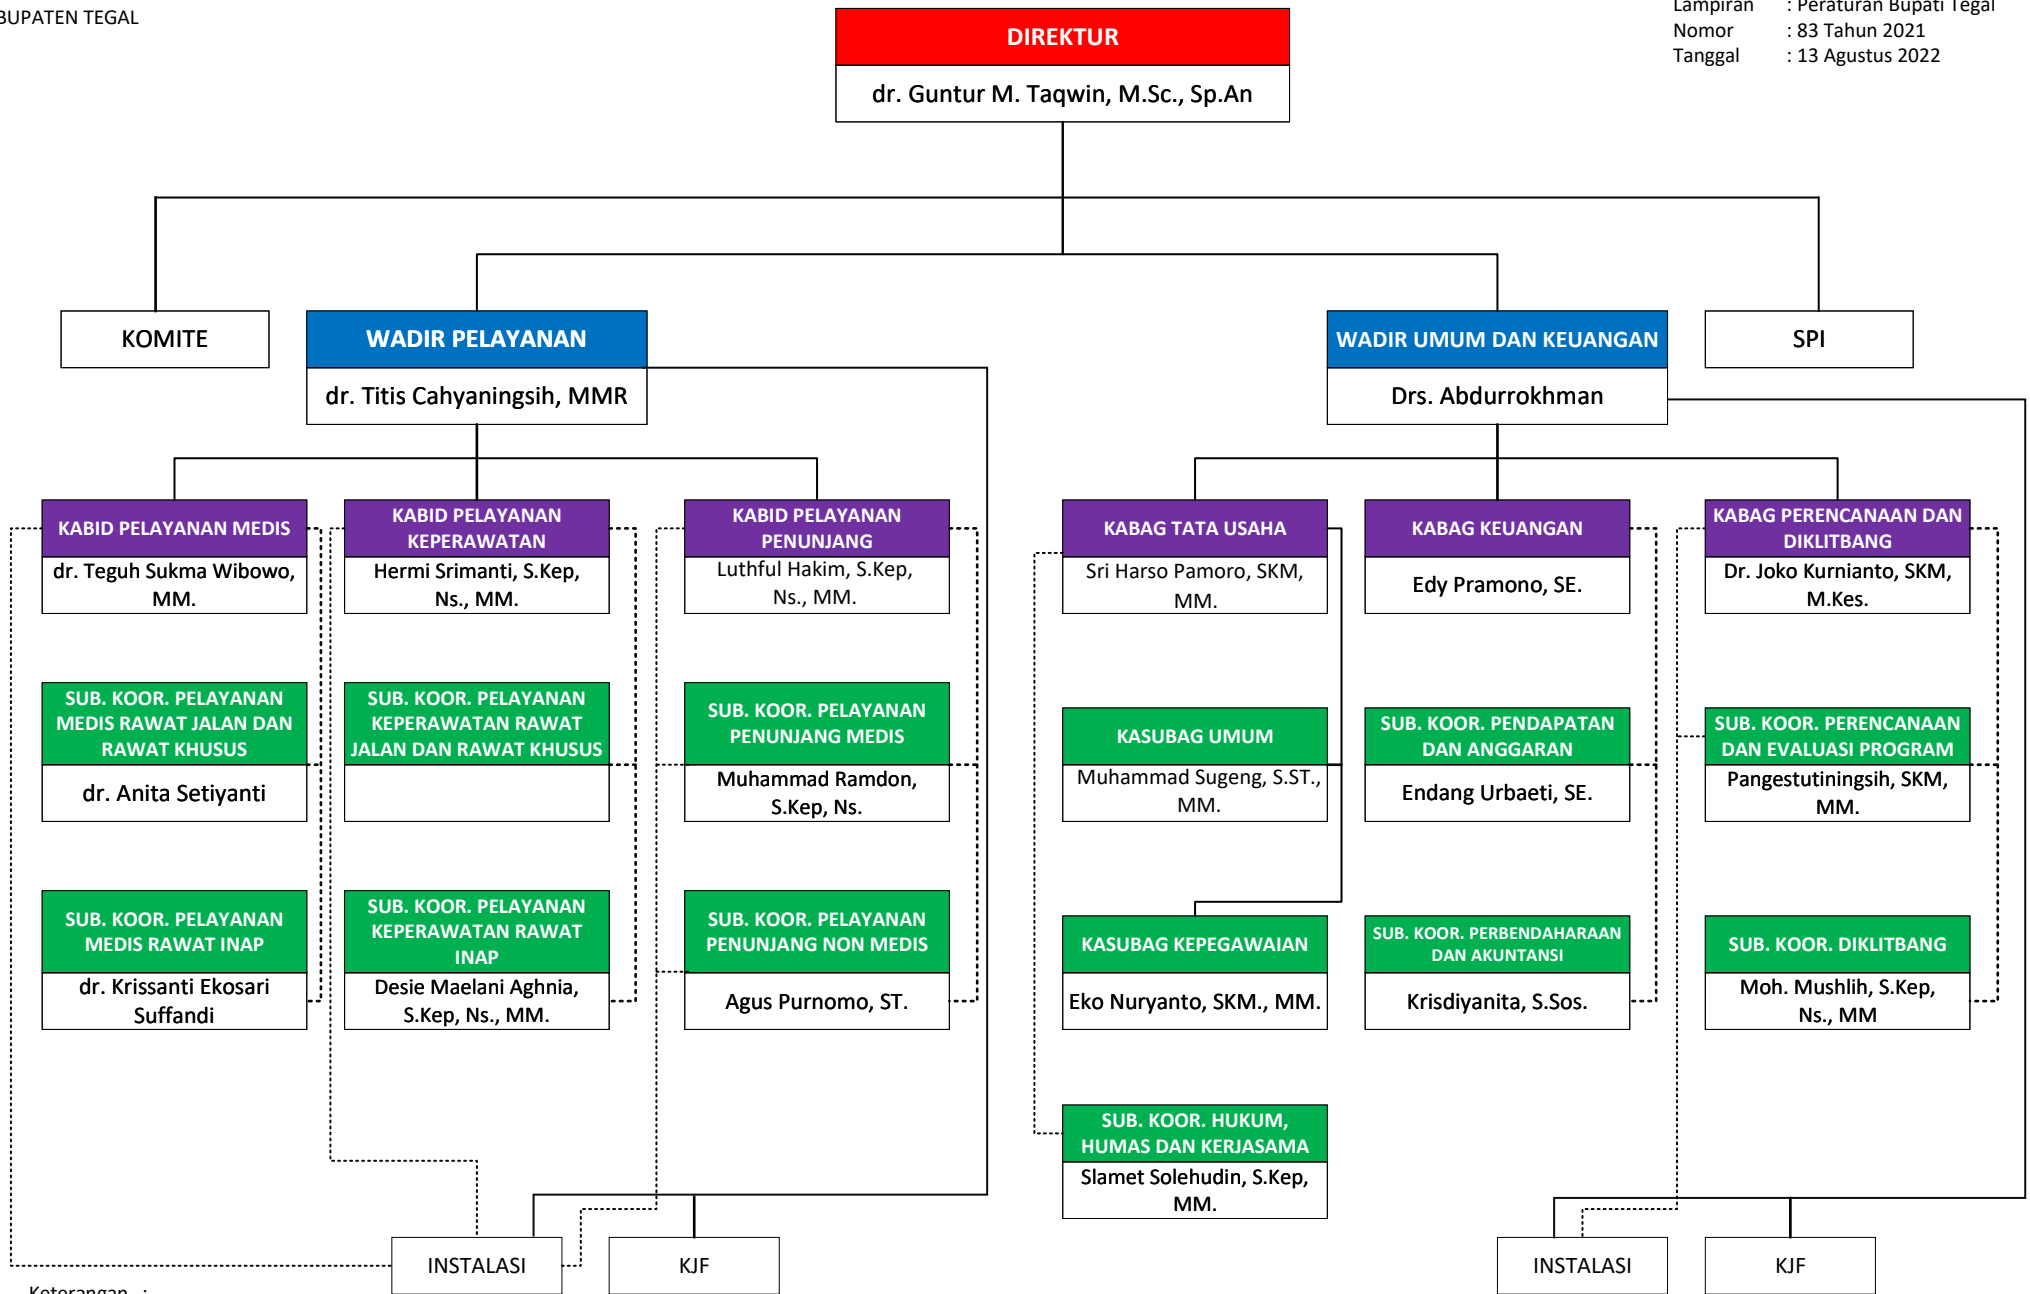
BUPATEN TEGAL

Lampiran : Peraturan Bupati Tegal
Nomor : 83 Tahun 2021
Tanggal : 13 Agustus 2022

DIREKTUR
dr. Guntur M. Taqwin, M.Sc., Sp.An

KOMITE

WADIR PELAYANAN
dr. Titis Cahyaningsih, MMR

WADIR UMUM DAN KEUANGAN
Drs. Abdurrokhman

SPI

KABID PELAYANAN MEDIS
dr. Teguh Sukma Wibowo, MM.

KABID PELAYANAN KEPERAWATAN
Hermi Srimanti, S.Kep, Ns., MM.

KABID PELAYANAN PENUNJANG
Luthful Hakim, S.Kep, Ns., MM.

KABAG TATA USAHA
Sri Harso Pamoro, SKM, MM.

KABAG KEUANGAN
Edy Pramono, SE.

KABAG PERENCANAAN DAN DIKLITBANG
Dr. Joko Kurnianto, SKM, M.Kes.

SUB. KOOR. PELAYANAN MEDIS RAWAT JALAN DAN RAWAT KHUSUS
dr. Anita Setiyanti

SUB. KOOR. PELAYANAN KEPERAWATAN RAWAT JALAN DAN RAWAT KHUSUS

SUB. KOOR. PELAYANAN PENUNJANG MEDIS
Muhammad Ramdon, S.Kep, Ns.

KASUBAG UMUM
Muhammad Sugeng, S.ST., MM.

SUB. KOOR. PENDAPATAN DAN ANGGARAN
Endang Urbaeti, SE.

SUB. KOOR. PERENCANAAN DAN EVALUASI PROGRAM
Pangestutiningsih, SKM, MM.

SUB. KOOR. PELAYANAN MEDIS RAWAT INAP
dr. Krissanti Ekosari Suffandi

SUB. KOOR. PELAYANAN KEPERAWATAN RAWAT INAP
Desie Maelani Aghnia, S.Kep, Ns., MM.

SUB. KOOR. PELAYANAN PENUNJANG NON MEDIS
Agus Purnomo, ST.

KASUBAG KEPEGAWAIAN
Eko Nuryanto, SKM., MM.

SUB. KOOR. PERBENDAHARAAN DAN AKUNTANSI
Krisdiyanita, S.Sos.

SUB. KOOR. DIKLITBANG
Moh. Mushlih, S.Kep, Ns., MM

SUB. KOOR. HUKUM, HUMAS DAN KERJASAMA
Slamet Solehudin, S.Kep, MM.

INSTALASI

KJF

INSTALASI

KJF

Keterangan :